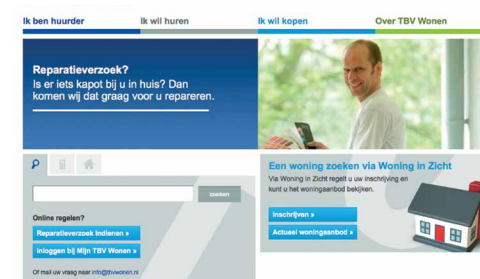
Ik ben huurder
Ik wil huren
Ik wil kopen
Over TBV Wonen

Reparatieverzoek?
Is er iets kapot bij u in huis? Dan komen wij dat graag voor u repareren.

zoeken

Online regelen?
Reparatieverzoek indienen »
Inloggen bij Mijn TBV Wonen »

Of mail uw vraag naar info@tbvwonen.nl

Een woning zoeken via Woning in Zicht
Via Woning in Zicht regelt u uw inschrijving en kunt u het woningaanbod bekijken.

Inschrijven »
Actueel woningsaanbod »